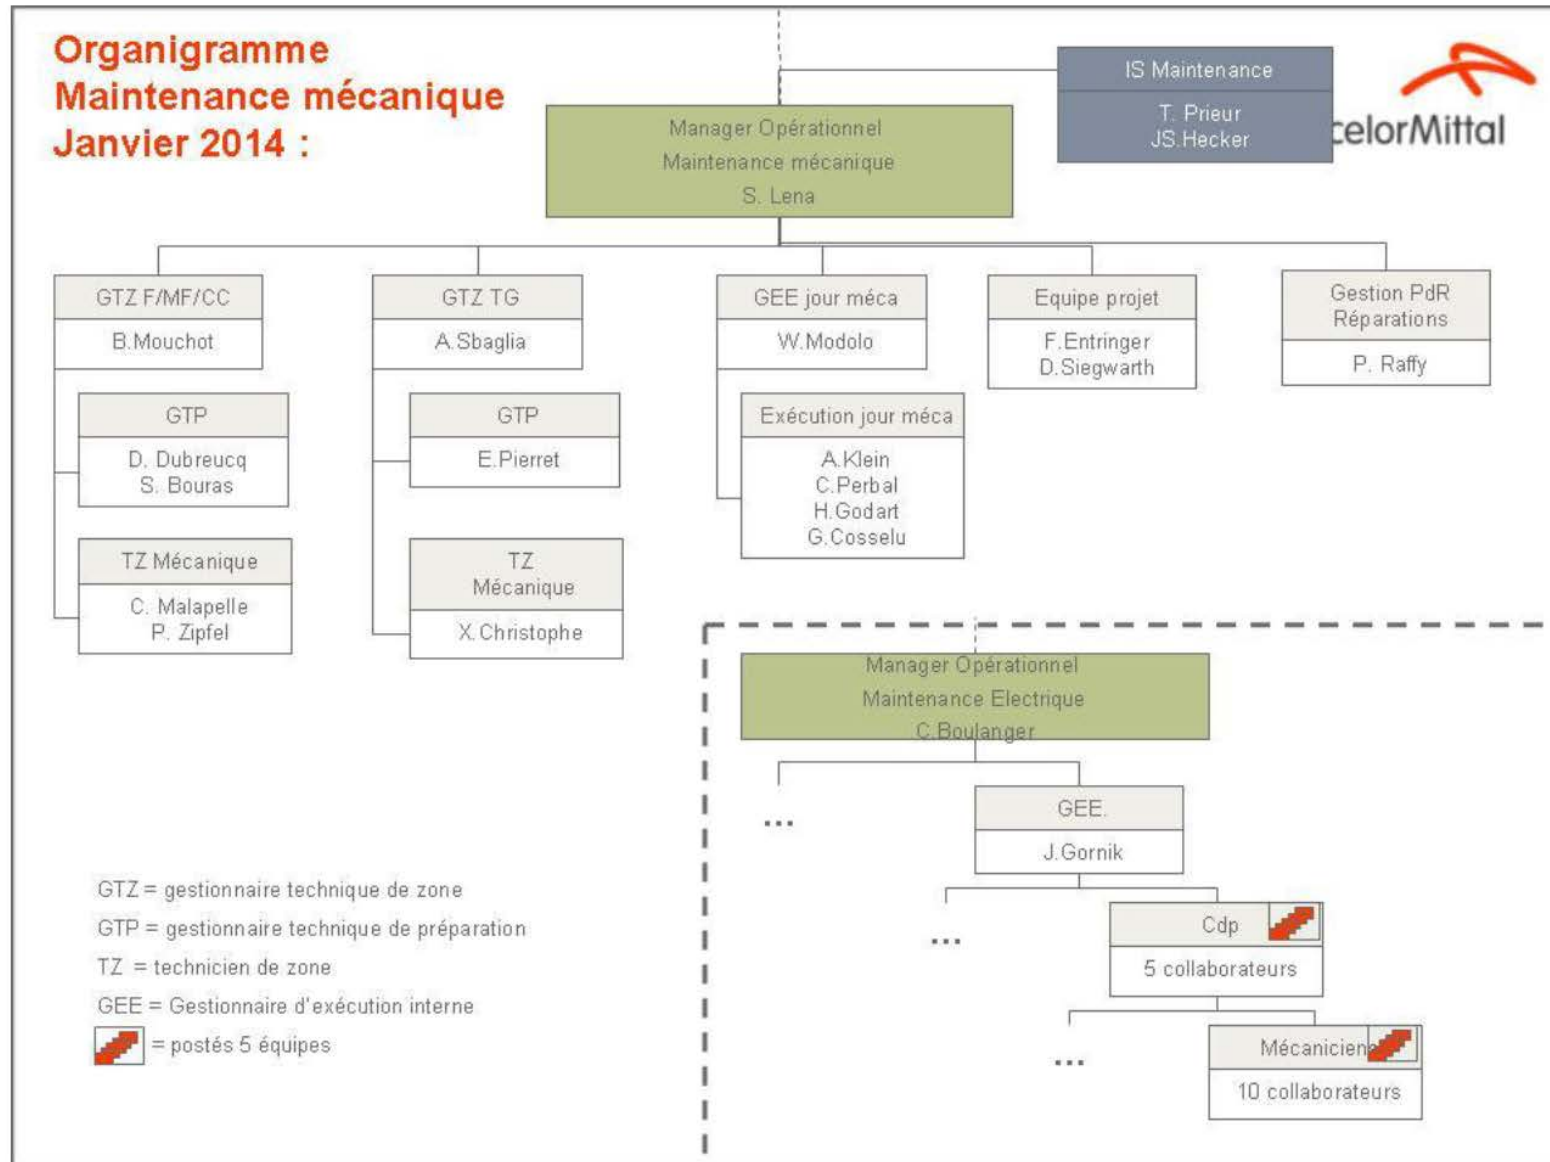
Organigramme
Maintenance mécanique
Janvier 2014 :

celorMittal

IS Maintenance
T. Prieur
JS.Hecker

Manager Opérationnel
Maintenance mécanique
S. Lena

GTZ F/MF/CC
B.Mouchot

GTP
D. Dubreucq
S. Bouras

TZ Mécanique
C. Malapelle
P. Zipfel

GTZ TG
A.Sbaglia

GTP
E.Pierret

TZ
Mécanique
X.Christophe

GEE jour méca
W.Modolo

Exécution jour méca
A.Klein
C.Perbal
H.Godart
G.Cosselu

Equipe projet
F.Entringer
D.Siegwarth

Gestion PdR
Réparations
P. Raffy

Manager Opérationnel
Maintenance Electrique
C.Boulanger

...

GEE
J.Gornik

...

Cdp
5 collaborateurs

...

Mécaniciens
10 collaborateurs

GTZ = gestionnaire technique de zone
GTP = gestionnaire technique de préparation
TZ = technicien de zone
GEE = Gestionnaire d'exécution interne
= postés 5 équipes